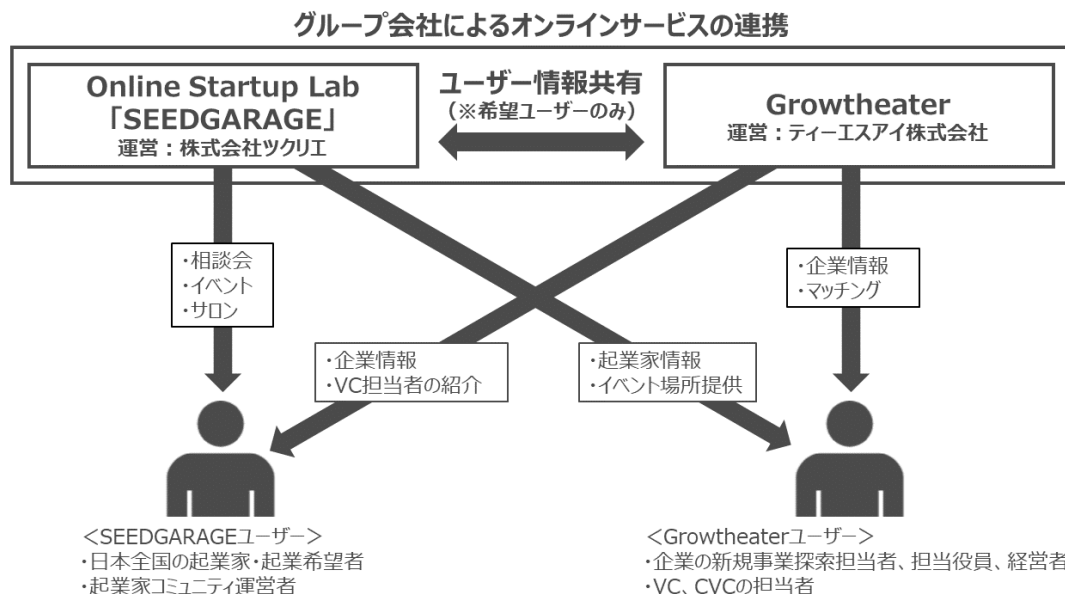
グループ会社によるオンラインサービスの連携

Online Startup Lab
「SEEDGARAGE」
運営：株式会社ツクリエ

ユーザー情報共有
（※希望ユーザーのみ）

Growtheater
運営：ティーエスアイ株式会社

・相談会
・イベント
・サロン

・企業情報
・マッチング

・企業情報
・VC担当者の紹介

・起業家情報
・イベント場所提供

＜SEEDGARAGEユーザー＞
・日本全国の起業家・起業希望者
・起業家コミュニティ運営者

＜Growtheaterユーザー＞
・企業の新規事業探索担当者、担当役員、経営者
・VC、CVCの担当者